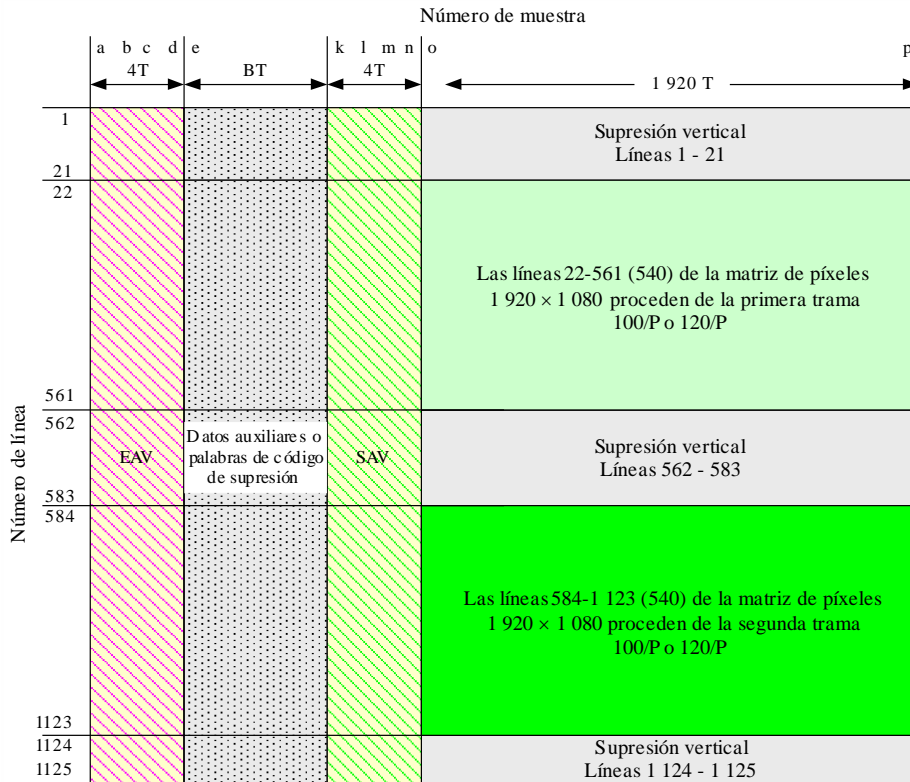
Número de muestra

a b c d e k l m n o p

4T BT 4T 1 920 T

Número de línea

1

21

Supresión vertical
Líneas 1 - 21

22

561

Las líneas 22-561 (540) de la matriz de píxeles 1 920 × 1 080 proceden de la primera trama 100/P o 120/P

562

583

EAV

Datos auxiliares o palabras de código de supresión

SAV

Supresión vertical
Líneas 562 - 583

584

1123

Las líneas 584-1 123 (540) de la matriz de píxeles 1 920 × 1 080 proceden de la segunda trama 100/P o 120/P

1124

1125

Supresión vertical
Líneas 1 124 - 1 125